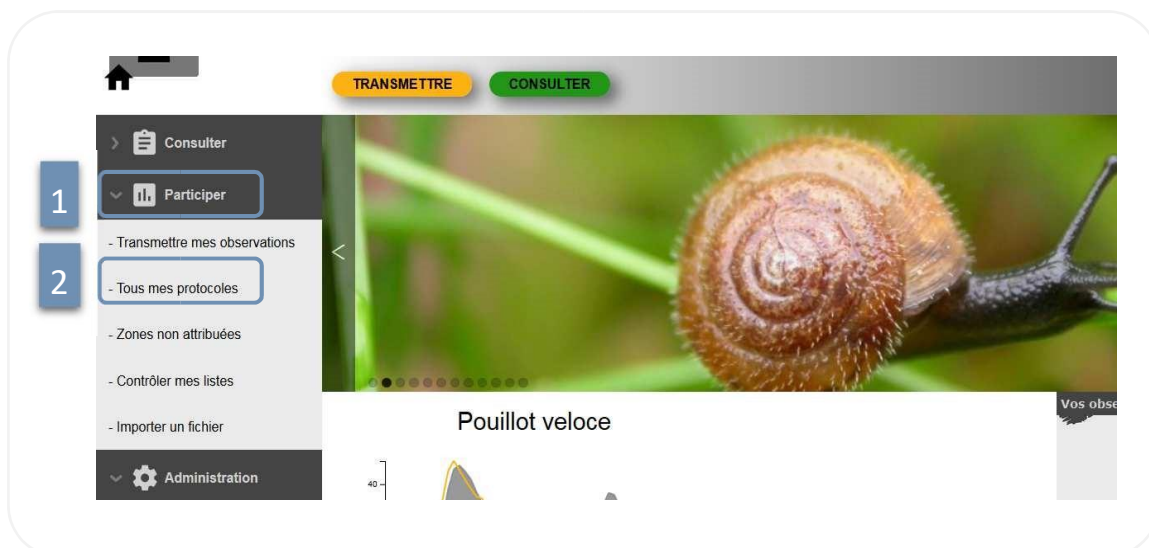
TRANSMETTRE
CONSULTER

Consulter

1

Participer

- Transmettre mes observations

2

- Tous mes protocoles

- Zones non attribuées

- Contrôler mes listes

- Importer un fichier

Administration

Pouillot veloce

40

Vos obse